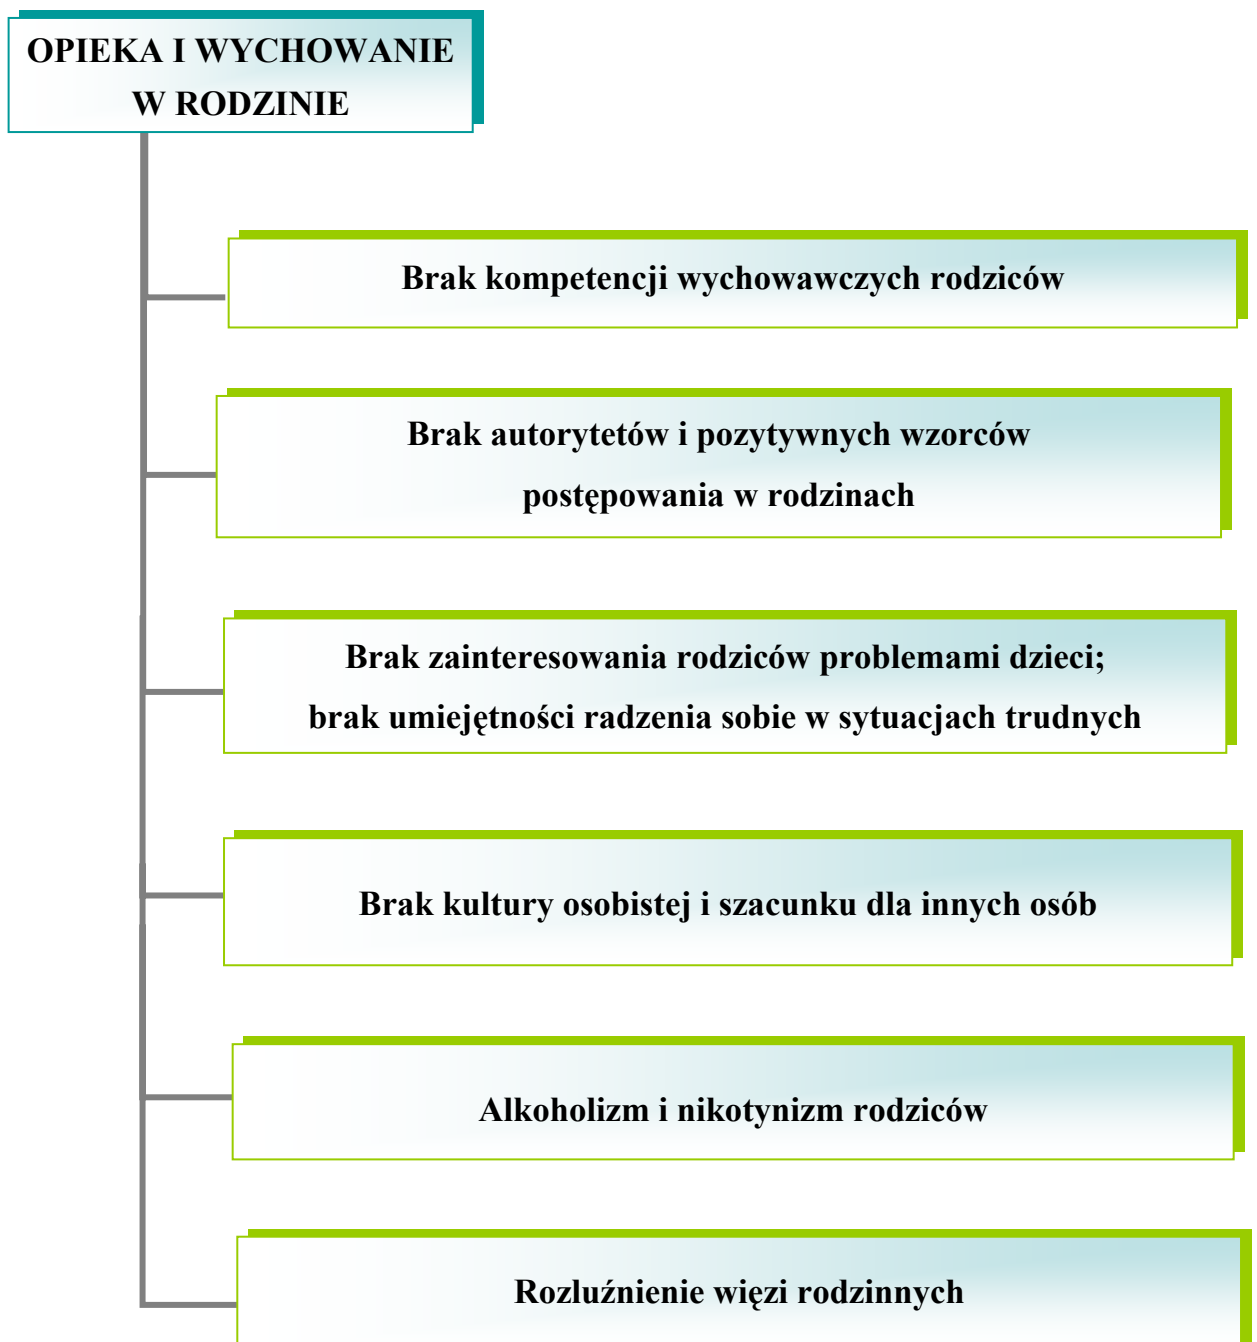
OPIEKA I WYCHOWANIE W RODZINIE

Brak kompetencji wychowawczych rodziców

Brak autorytetów i pozytywnych wzorców postępowania w rodzinach

Brak zainteresowania rodziców problemami dzieci; brak umiejętności radzenia sobie w sytuacjach trudnych

Brak kultury osobistej i szacunku dla innych osób

Alkoholizm i nikotynizm rodziców

Rozluźnienie więzi rodzinnych